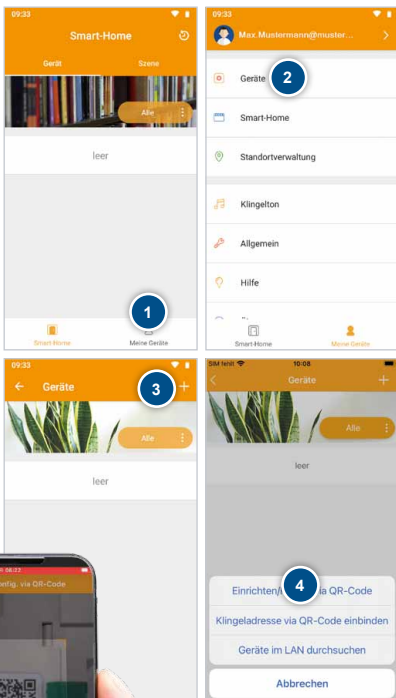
09:33

Smart-Home

Gerät

Szene

Alle

leer

Smart-Home

1

Meine Geräte

09:33

Max.Mustermann@muster...

Geräte

2

Smart-Home

Standortverwaltung

Klingelton

Allgemein

Hilfe

Smart-Home

Meine Geräte

09:33

Geräte

3

Alle

leer

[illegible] 08:23

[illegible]onfig. via QR-Code

SIM fehlt

10:08

Geräte

Alle

leer

Einrichten/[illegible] via QR-Code

4

Klingeladresse via QR-Code einbinden

Geräte im LAN durchsuchen

Abbrechen